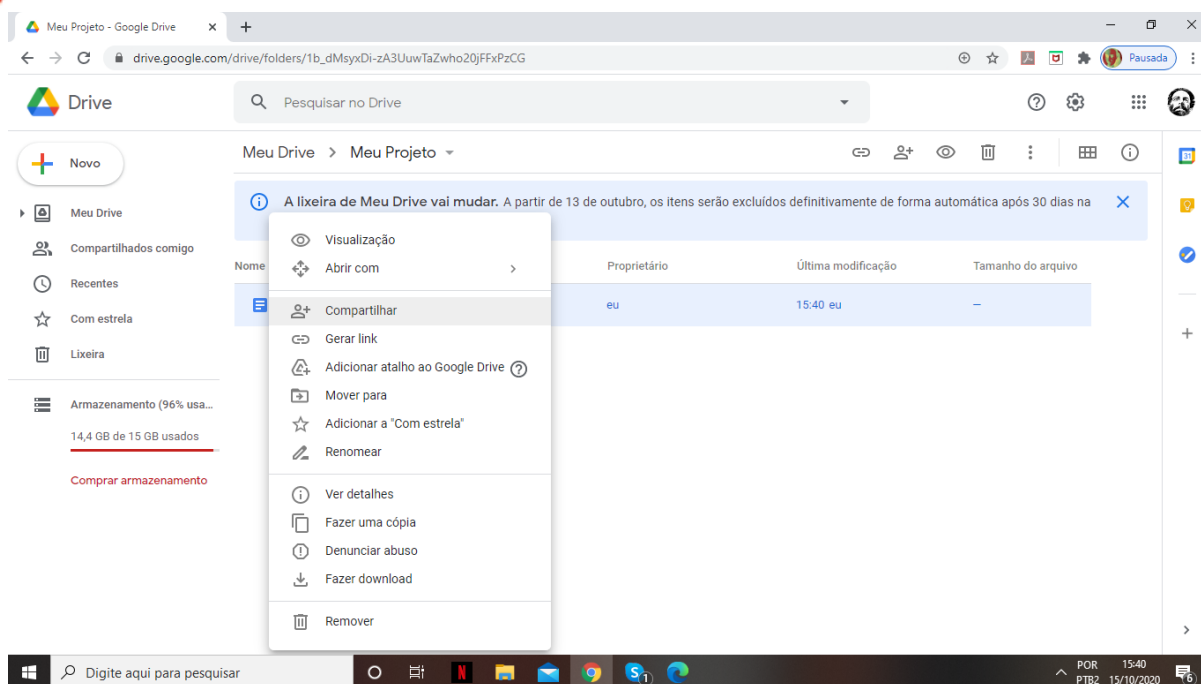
Meu Projeto - Google Drive ×
+
drive.google.com/drive/folders/1b_dMsyxDi-zA3UuwTaZwho20jFFxPzCG
Pausada

Drive
Pesquisar no Drive

Novo
Meu Drive
Compartilhados comigo
Recentes
Com estrela
Lixeira
Armazenamento (96% usa...
14,4 GB de 15 GB usados
Comprar armazenamento

Meu Drive > Meu Projeto

A lixeira de Meu Drive vai mudar. A partir de 13 de outubro, os itens serão excluídos definitivamente de forma automática após 30 dias na

Nome
Proprietário
Última modificação
Tamanho do arquivo
eu
15:40 eu
—

Visualização
Abrir com
Compartilhar
Gerar link
Adicionar atalho ao Google Drive
Mover para
Adicionar a "Com estrela"
Renomear
Ver detalhes
Fazer uma cópia
Denunciar abuso
Fazer download
Remover

Digite aqui para pesquisar
POR PTB2
15:40 15/10/2020